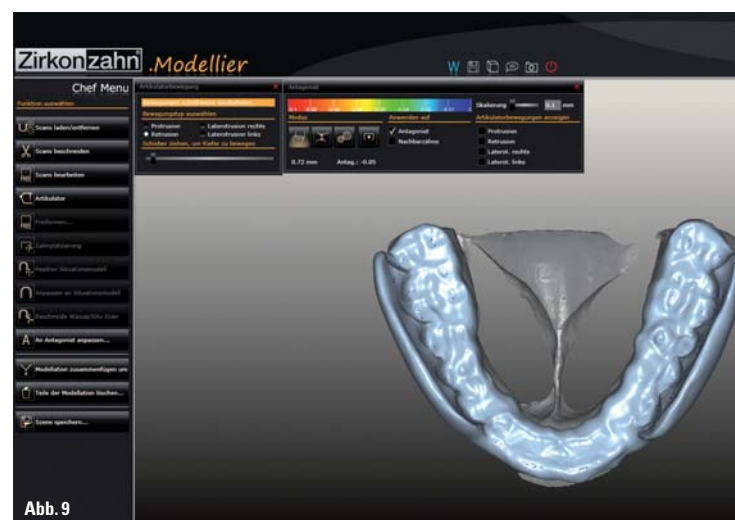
Zirkonzahn .Modellier

Chef Menu

Funktion auswählen

Scans laden/entfernen

Scans beschneiden

Scans bearbeiten

Artikulator

Positionen...

Zahnpositionierung

Positiver Situationsmodell

Anpassen an Situationsmodell

Beschneide Wax-up/Situ Scan

An Antagonist anpassen...

Modellation zusammenfügen und

Teile der Modellation löschen...

Scene speichern...

Artikulatorbewegung

Bewegungen schrittweise ausdehnen

Bewegungstyp auswählen

Protrusion

Retrusion

Laterotrusion rechts

Laterotrusion links

Schieber ziehen, um Kiefer zu bewegen

Antagonist

Skalierung

0.1 mm

Modus

Anwenden auf

Antagonist

Nachbarzähne

Artikulatorbewegungen anzeigen

Protrusion

Retrusion

Laterot. rechts

Laterot. links

0.72 mm

Antag.: -0.05

Abb. 9